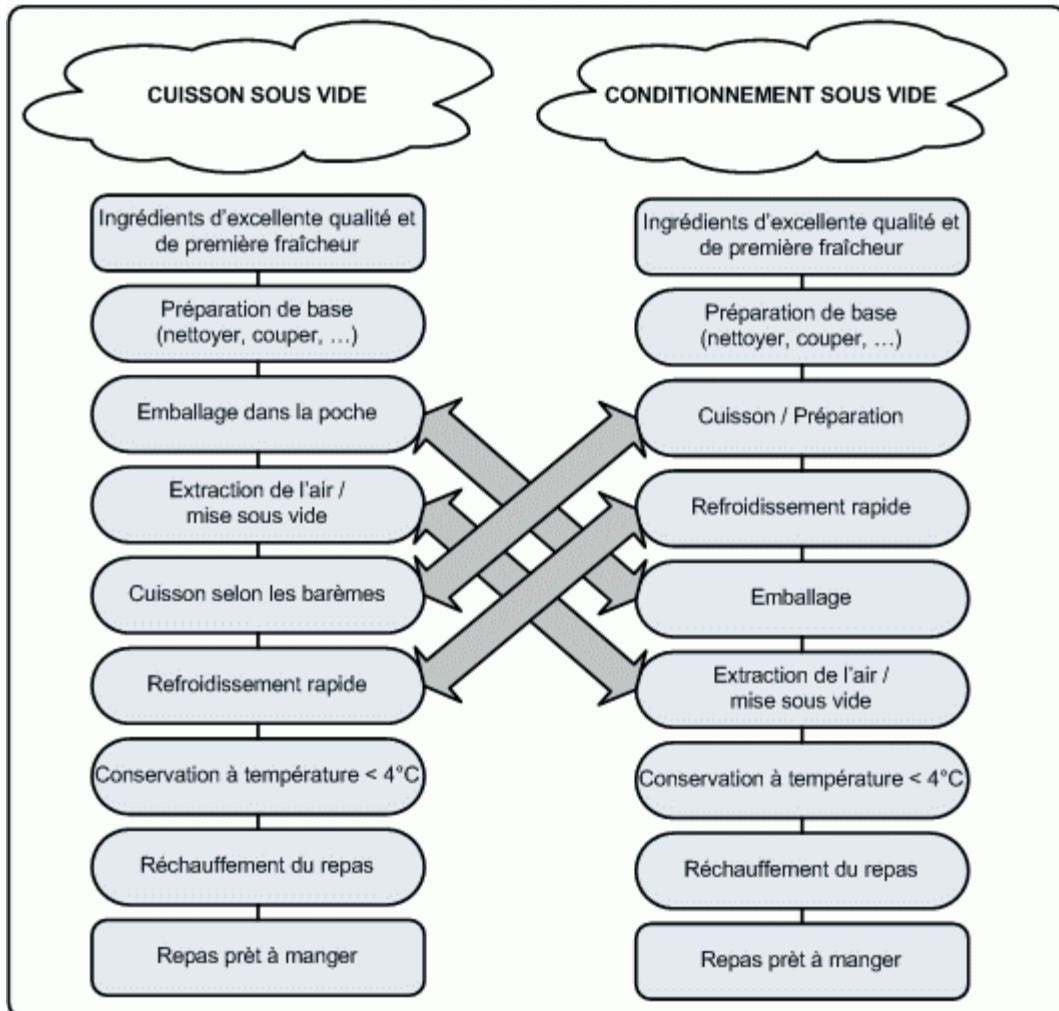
CUISSON SOUS VIDE

Ingrédients d'excellente qualité et de première fraîcheur

Préparation de base (nettoyer, couper, ...)

Emballage dans la poche

Extraction de l'air / mise sous vide

Cuisson selon les barèmes

Refroidissement rapide

Conservation à température < 4°C

Réchauffement du repas

Repas prèt à manger

CONDITIONNEMENT SOUS VIDE

Ingrédients d'excellente qualité et de première fraîcheur

Préparation de base (nettoyer, couper, ...)

Cuisson / Préparation

Refroidissement rapide

Emballage

Extraction de l'air / mise sous vide

Conservation à température < 4°C

Réchauffement du repas

Repas prèt à manger